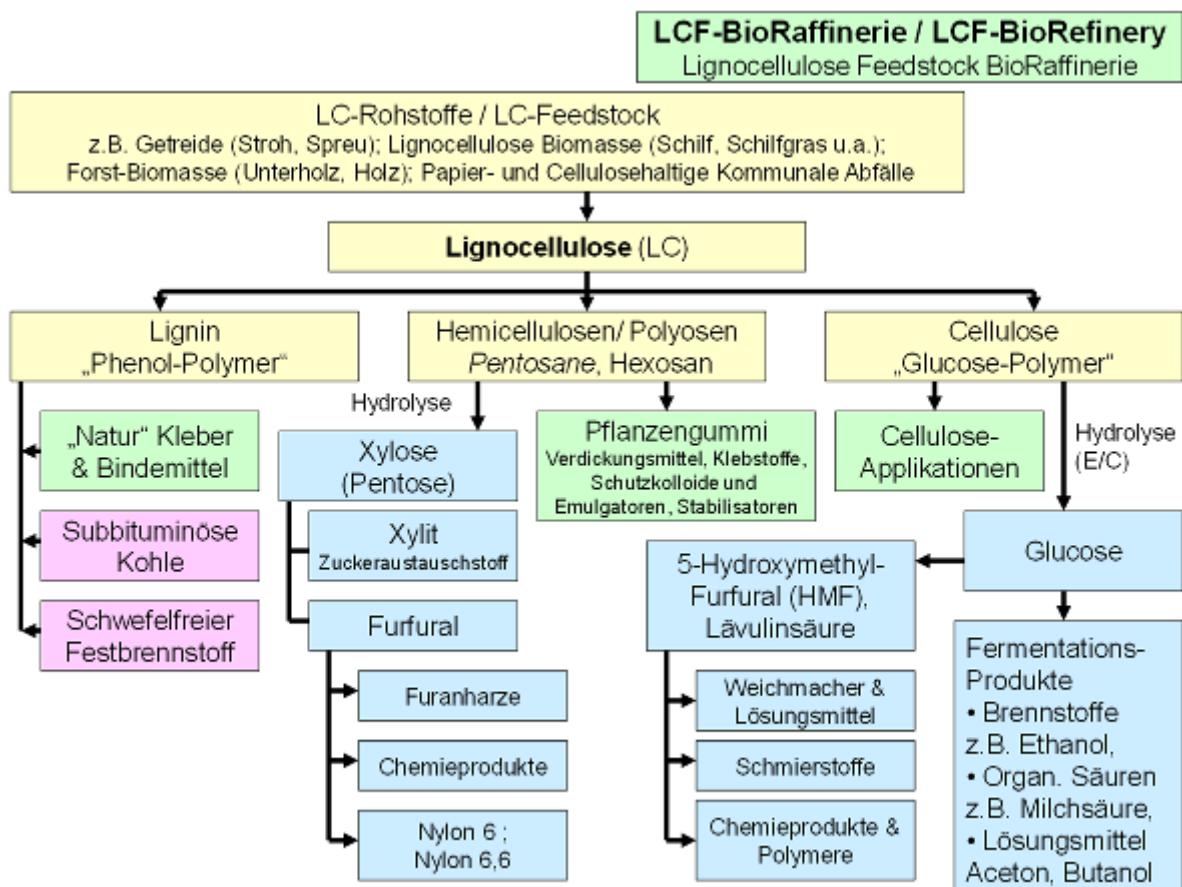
**LCF-BioRaffinerie / LCF-BioRefinery**
Lignocellulose Feedstock BioRaffinerie

LC-Rohstoffe / LC-Feedstock
z.B. Getreide (Stroh, Spreu); Lignocellulose Biomasse (Schilf, Schilfgras u.a.); Forst-Biomasse (Unterholz, Holz); Papier- und Cellulosehaltige Kommunale Abfälle

**Lignocellulose** (LC)

Lignin
„Phenol-Polymer"

Hemicellulosen/ Polyosen
*Pentosane*, Hexosan

Cellulose
„Glucose-Polymer"

„Natur" Kleber & Bindemittel

Subbituminöse Kohle

Schwefelfreier Festbrennstoff

Hydrolyse

Xylose (Pentose)

Xylit
Zuckeraustauschstoff

Furfural

Furanharze

Chemieprodukte

Nylon 6 ; Nylon 6,6

Pflanzengummi
Verdickungsmittel, Klebstoffe, Schutzkolloide und Emulgatoren, Stabilisatoren

Cellulose-Applikationen

Hydrolyse (E/C)

Glucose

5-Hydroxymethyl-Furfural (HMF), Lävulinsäure

Weichmacher & Lösungsmittel

Schmierstoffe

Chemieprodukte & Polymere

Fermentations-Produkte
• Brennstoffe z.B. Ethanol,
• Organ. Säuren z.B. Milchsäure,
• Lösungsmittel Aceton, Butanol